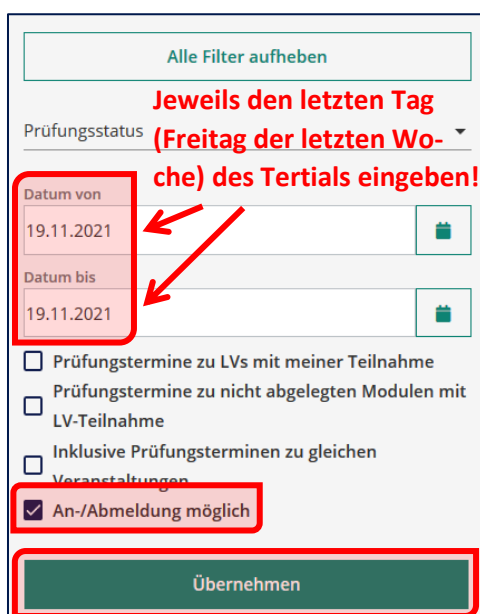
Alle Filter aufheben

Jeweils den letzten Tag (Freitag der letzten Woche) des Tertials eingeben!

Prüfungsstatus

Datum von
19.11.2021

Datum bis
19.11.2021

Prüfungstermine zu LVs mit meiner Teilnahme

Prüfungstermine zu nicht abgelegten Modulen mit LV-Teilnahme

Inklusive Prüfungsterminen zu gleichen Veranstaltungen

An-/Abmeldung möglich

Übernehmen